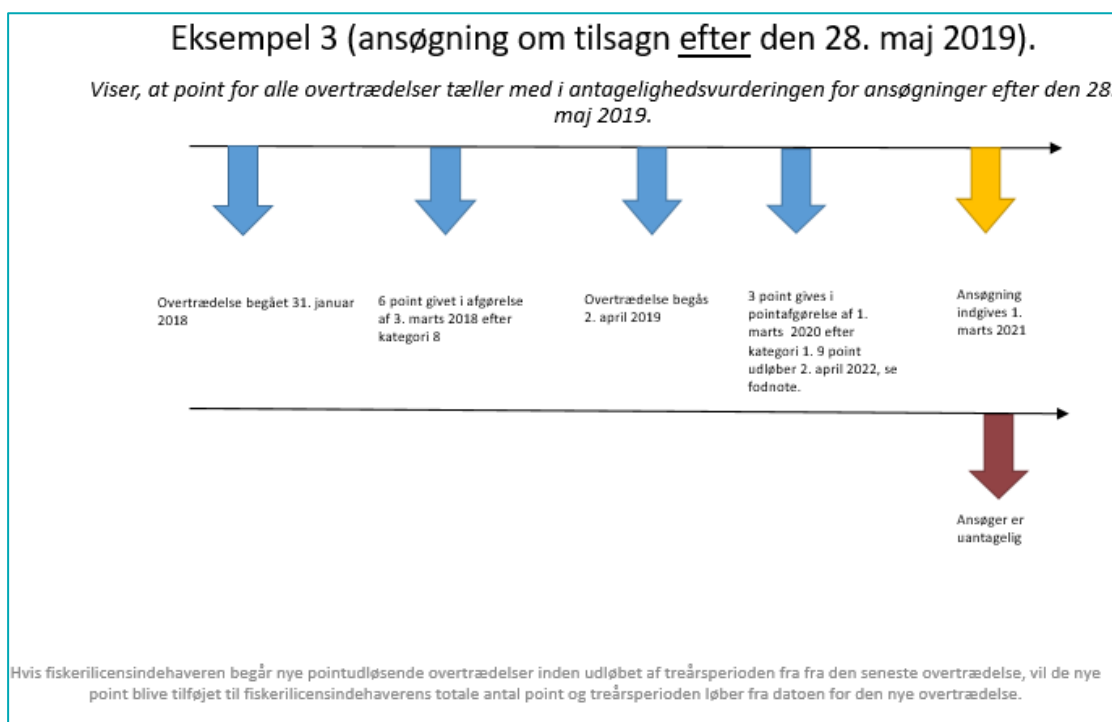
Eksempel 3 (ansøgning om tilsagn efter den 28. maj 2019).

Viser, at point for alle overtrædelser tæller med i antagelighedsvurderingen for ansøgninger efter den 28. maj 2019.

Overtrædelse begået 31. januar 2018

6 point givet i afgørelse af 3. marts 2018 efter kategori 8

Overtrædelse begås 2. april 2019

3 point gives i pointafgørelse af 1. marts 2020 efter kategori 1. 9 point udløber 2. april 2022, se fodnote.

Ansøgning indgives 1. marts 2021

Ansøger er uantagelig

Hvis fiskerilicensindehaveren begår nye pointudløsende overtrædelser inden udløbet af treårsperioden fra fra den seneste overtrædelse, vil de nye point blive tilføjet til fiskerilicensindehaverens totale antal point og treårsperioden løber fra datoen for den nye overtrædelse.